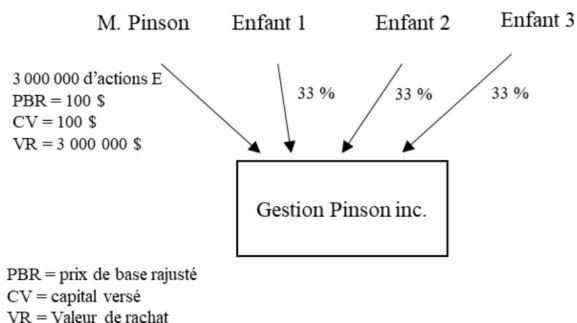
M. Pinson Enfant 1 Enfant 2 Enfant 3

3 000 000 d'actions E
PBR = 100 $
CV = 100 $
VR = 3 000 000 $

33 % 33 % 33 %

Gestion Pinson inc.

PBR = prix de base rajusté
CV = capital versé
VR = Valeur de rachat